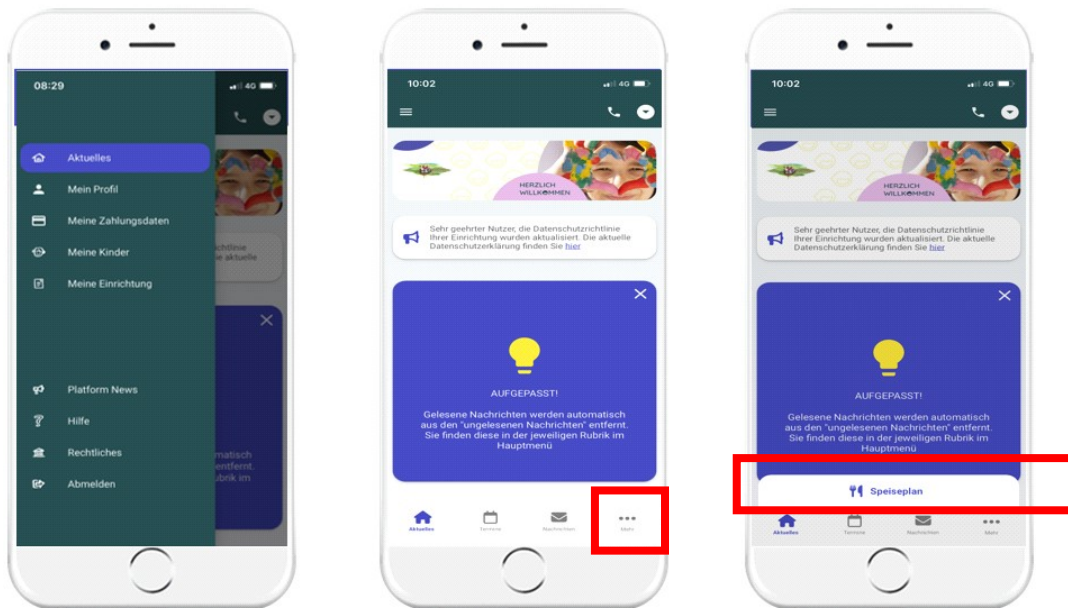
08:29

4G

Aktuelles

Mein Profil

Meine Zahlungsdaten

Meine Kinder

Meine Einrichtung

Platform News

Hilfe

Rechtliches

Abmelden

10:02

4G

HERZLICH WILLKOMMEN

Sehr geehrter Nutzer, die Datenschutzrichtlinie Ihrer Einrichtung wurden aktualisiert. Die aktuelle Datenschutzerklärung finden Sie hier

AUFGEPASST!

Gelesene Nachrichten werden automatisch aus den "ungelesenen Nachrichten" entfernt. Sie finden diese in der jeweiligen Rubrik im Hauptmenü

Aktuelles Termine Nachrichten Mehr

10:02

4G

HERZLICH WILLKOMMEN

Sehr geehrter Nutzer, die Datenschutzrichtlinie Ihrer Einrichtung wurden aktualisiert. Die aktuelle Datenschutzerklärung finden Sie hier

AUFGEPASST!

Gelesene Nachrichten werden automatisch aus den "ungelesenen Nachrichten" entfernt. Sie finden diese in der jeweiligen Rubrik im Hauptmenü

Speiseplan

Aktuelles Termine Nachrichten Mehr